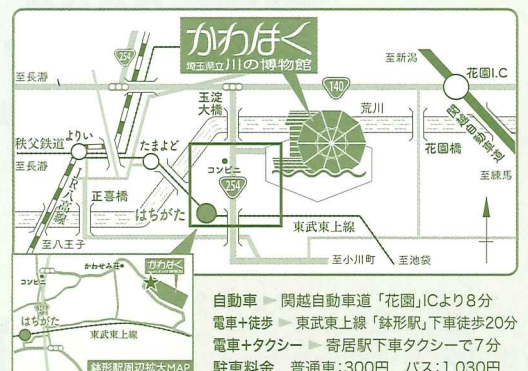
かわはく
埼玉県立川の博物館

254
至長瀞
至新潟
140
花園I.C
玉淀大橋
荒川
関越自動車道
秩父鉄道
よりい
たまよど
花園橋
コンビニ
JR八高線
正喜橋
254
至練馬
はちがた
東武東上線
至八王子
至小川町
至池袋

かわせみ荘
かわはく
コンビニ
はちがた
東武東上線
鉢形駅周辺拡大MAP

自動車 ▶ 関越自動車道「花園」ICより8分
電車+徒歩 ▶ 東武東上線「鉢形駅」下車徒歩20分
電車+タクシー ▶ 寄居駅下車タクシーで7分
駐車料金　普通車:300円　バス:1,030円